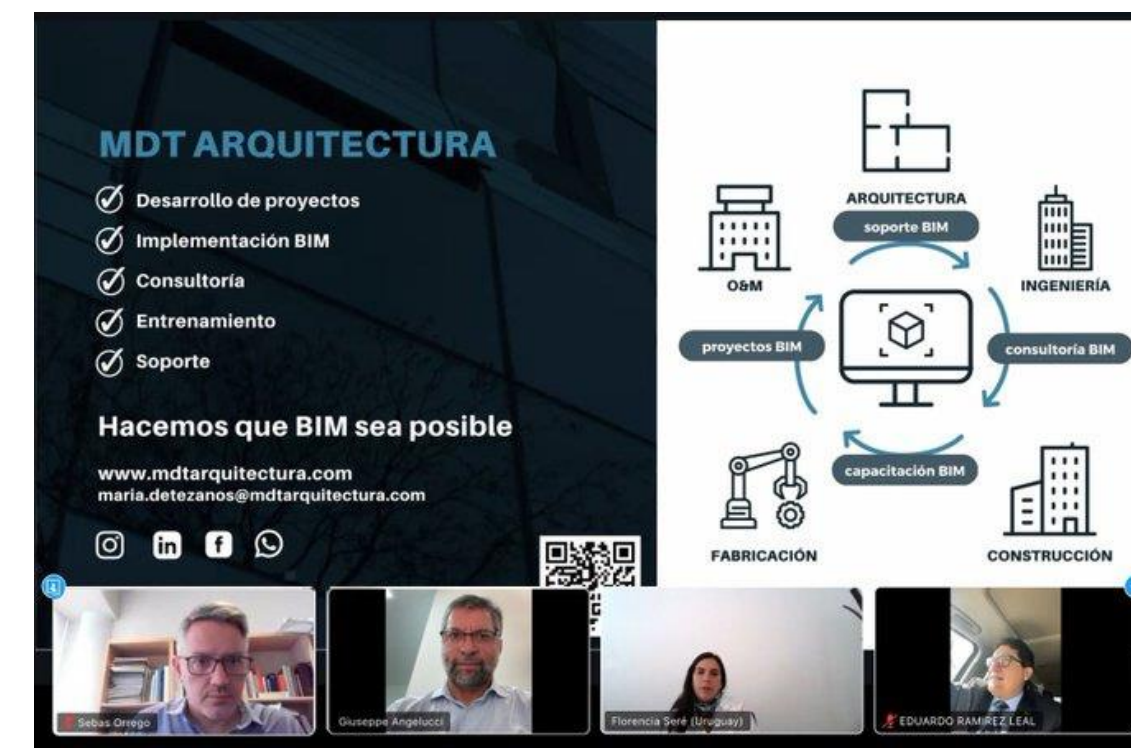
MDT ARQUITECTURA

Desarrollo de proyectos
Implementación BIM
Consultoría
Entrenamiento
Soporte

Hacemos que BIM sea posible

www.mdtarquitectura.com
maria.detezanos@mdtarquitectura.com

ARQUITECTURA
soporte BIM
O&M
INGENIERÍA
proyectos BIM
consultoría BIM
capacitación BIM
FABRICACIÓN
CONSTRUCCIÓN

Sebas Orrego
Giuseppe Angelucci
Florencia Seré (Uruguay)
EDUARDO RAMIREZ LEAL